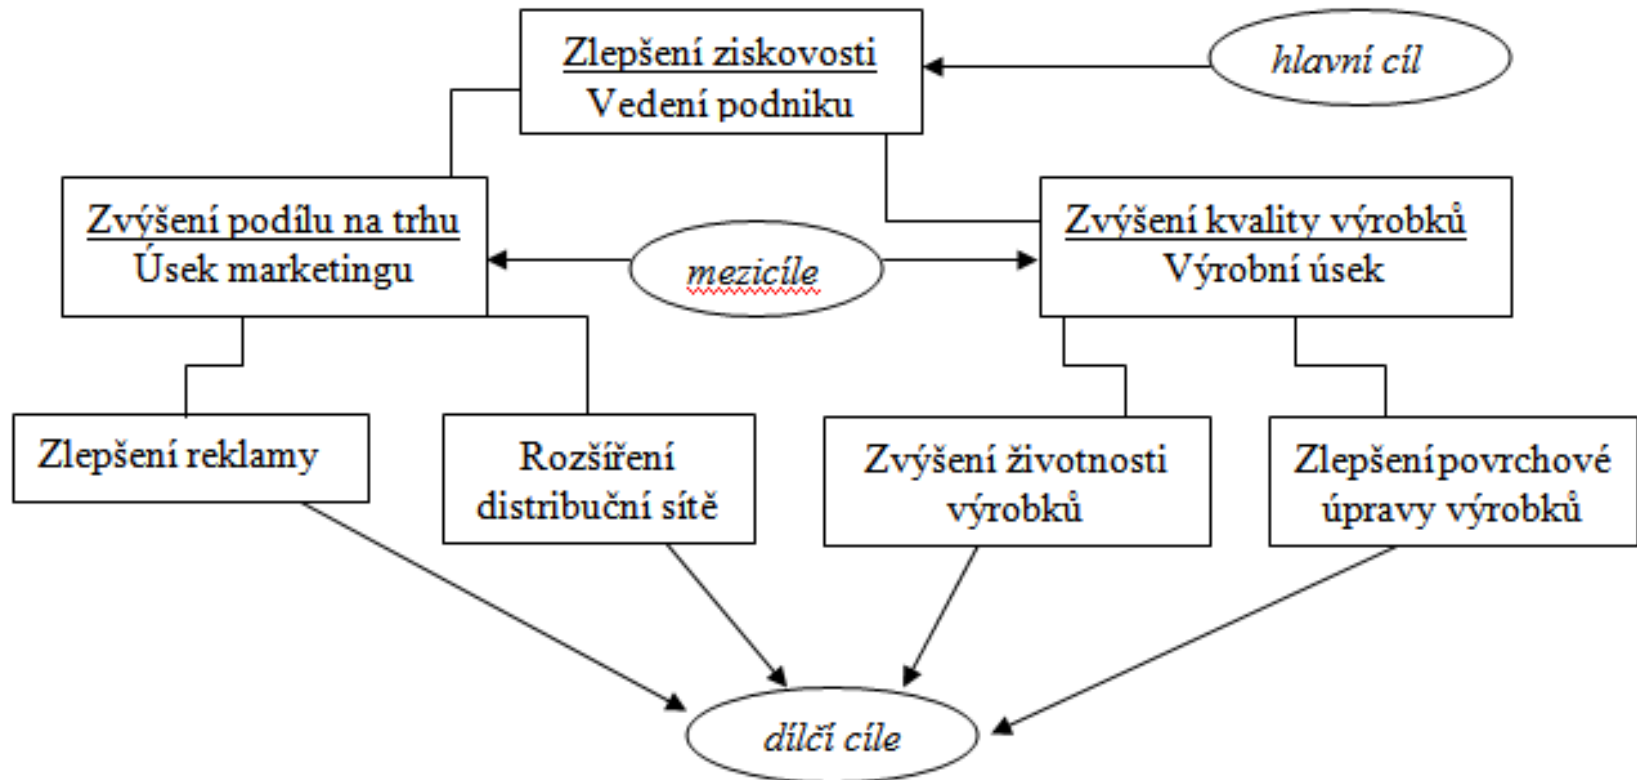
Zlepšení ziskovosti
Vedení podniku

hlavní cíl

Zvýšení podílu na trhu
Úsek marketingu

mezicíle

Zvýšení kvality výrobků
Výrobní úsek

Zlepšení reklamy

Rozšíření distribuční sítě

Zvýšení životnosti výrobků

Zlepšení povrchové úpravy výrobků

dílčí cíle